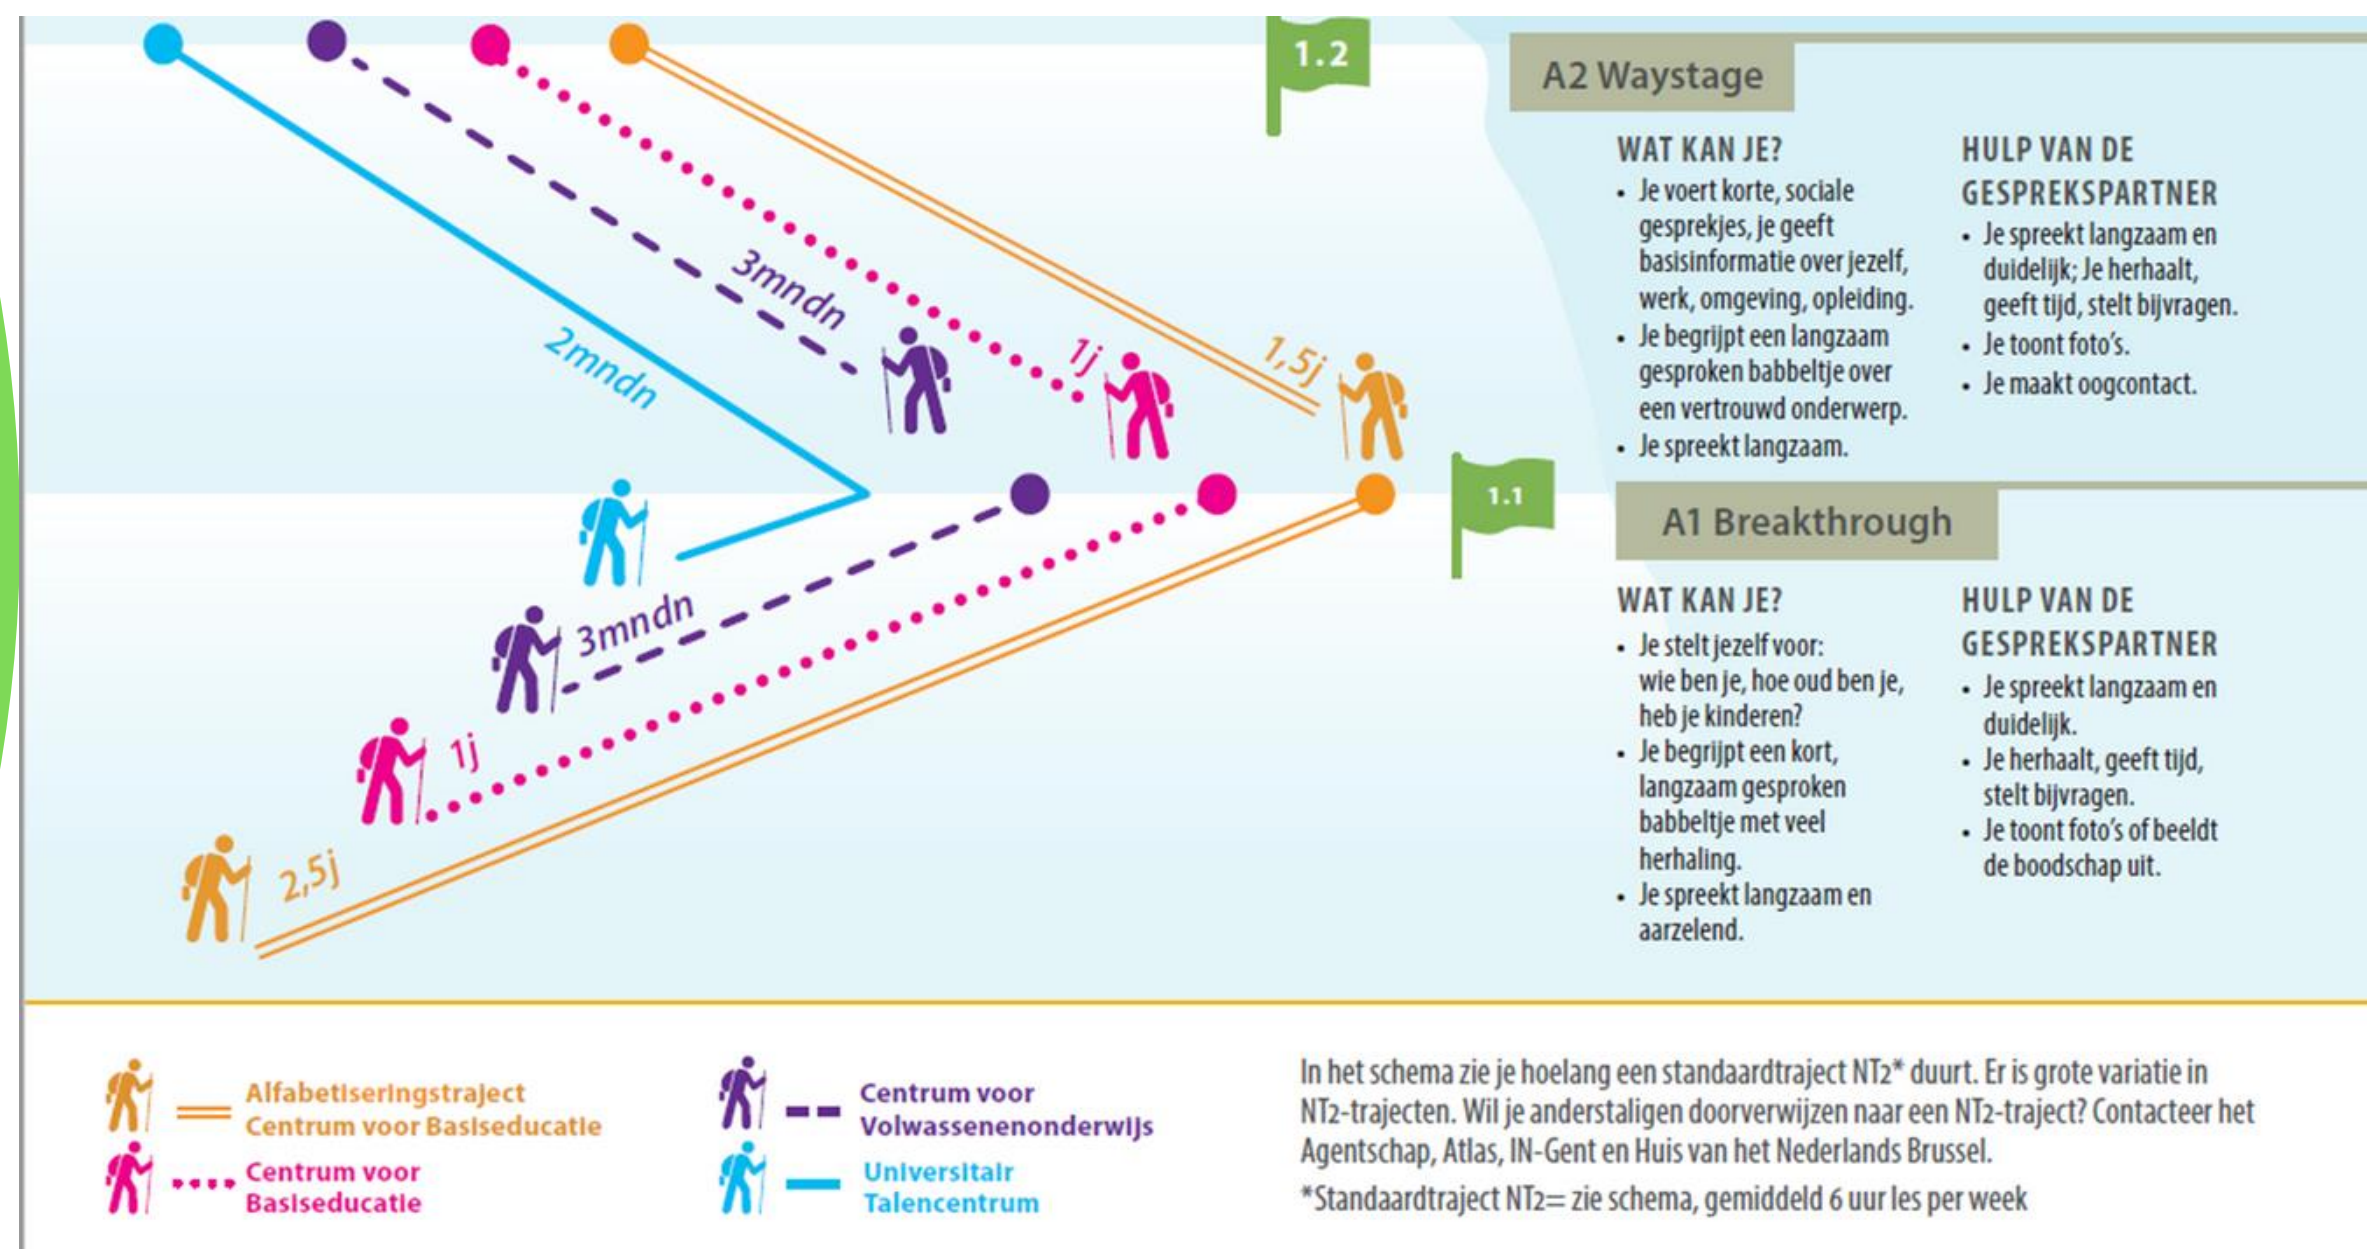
1.2

3mndn

2mndn

1j

1,5j

1.1

3mndn

1j

2,5j

A2 Waystage

WAT KAN JE?

- Je voert korte, sociale gesprekjes, je geeft basisinformatie over jezelf, werk, omgeving, opleiding.
- Je begrijpt een langzaam gesproken babbeltje over een vertrouwd onderwerp.
- Je spreekt langzaam.

HULP VAN DE GESPREKSPARTNER

- Je spreekt langzaam en duidelijk; Je herhaalt, geeft tijd, stelt bijvragen.
- Je toont foto's.
- Je maakt oogcontact.

A1 Breakthrough

WAT KAN JE?

- Je stelt jezelf voor: wie ben je, hoe oud ben je, heb je kinderen?
- Je begrijpt een kort, langzaam gesproken babbeltje met veel herhaling.
- Je spreekt langzaam en aarzelend.

HULP VAN DE GESPREKSPARTNER

- Je spreekt langzaam en duidelijk.
- Je herhaalt, geeft tijd, stelt bijvragen.
- Je toont foto's of beeldt de boodschap uit.

Alfabetiseringstraject Centrum voor Basiseducatie

Centrum voor Basiseducatie

Centrum voor Volwassenenonderwijs

Universitair Talencentrum

In het schema zie je hoelang een standaardtraject NT2* duurt. Er is grote variatie in NT2-trajecten. Wil je anderstaligen doorverwijzen naar een NT2-traject? Contacteer het Agentschap, Atlas, IN-Gent en Huis van het Nederlands Brussel.

*Standaardtraject NT2= zie schema, gemiddeld 6 uur les per week